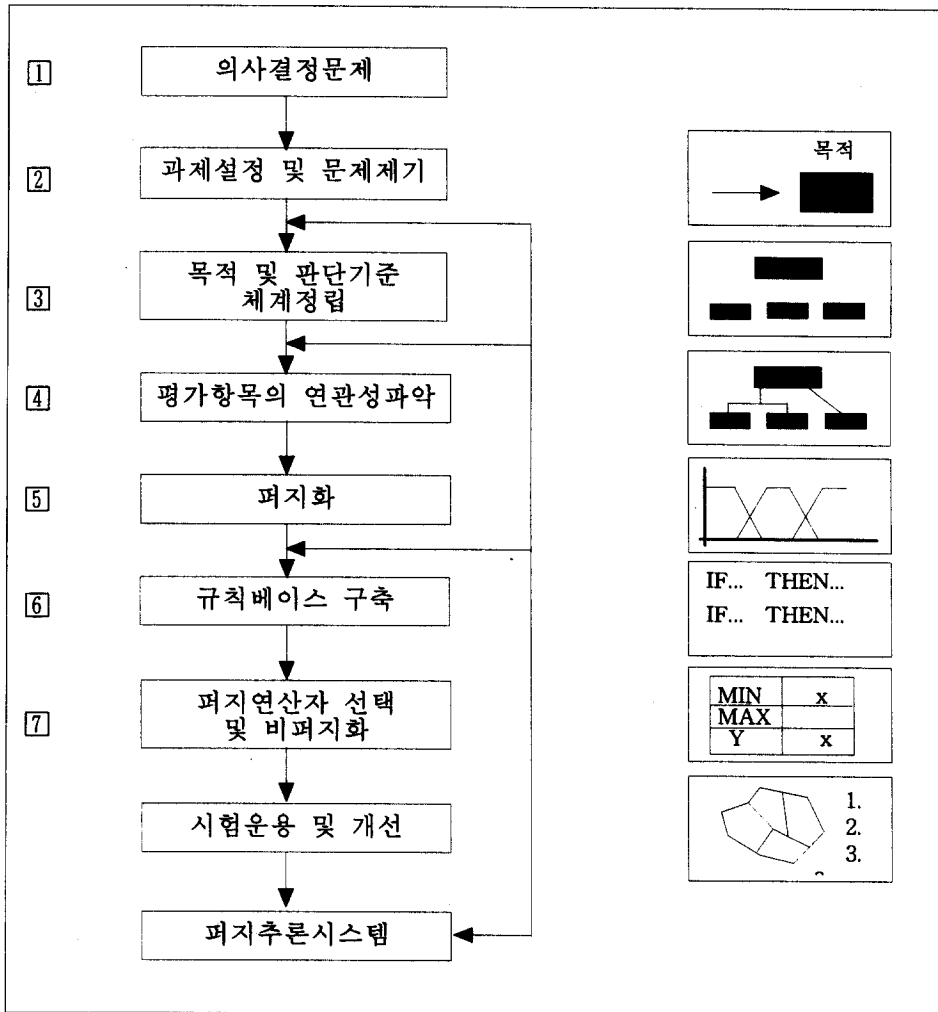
1 의사결정문제

2 과제설정 및 문제제기

3 목적 및 판단기준 체계정립

4 평가항목의 연관성파악

5 퍼지화

6 규칙베이스 구축

7 퍼지연산자 선택 및 비퍼지화

시험운용 및 개선

퍼지추론시스템

목적

IF... THEN...
IF... THEN...

| MIN | x |
|---|---|
| MAX | |
| Y | x |

1.
2.
3.